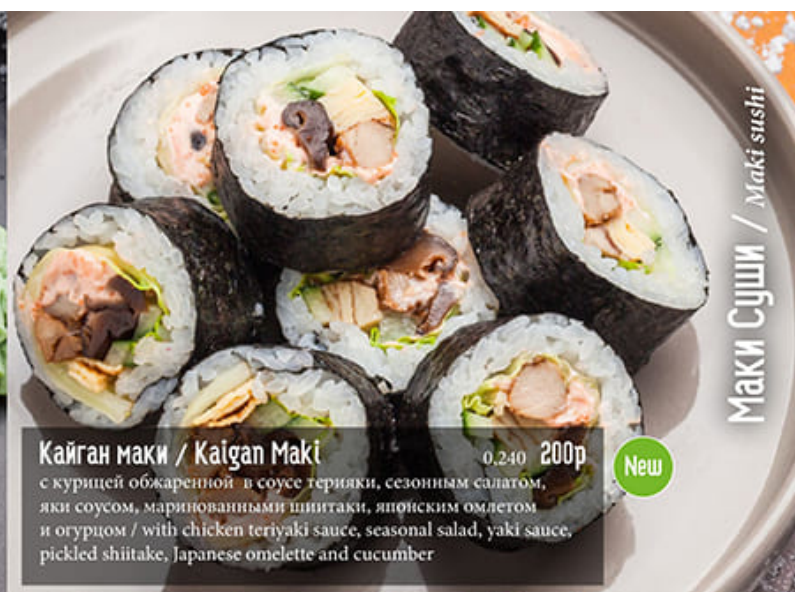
Маки Суши / Maki sushi

Кайган маки / Kaigan Maki 0.240 200р

New

с курицей обжаренной в соусе терияки, сезонным салатом, яки соусом, маринованными шиитаки, японским омлетом и огурцом / with chicken teriyaki sauce, seasonal salad, yaki sauce, pickled shiitake, Japanese omelette and cucumber